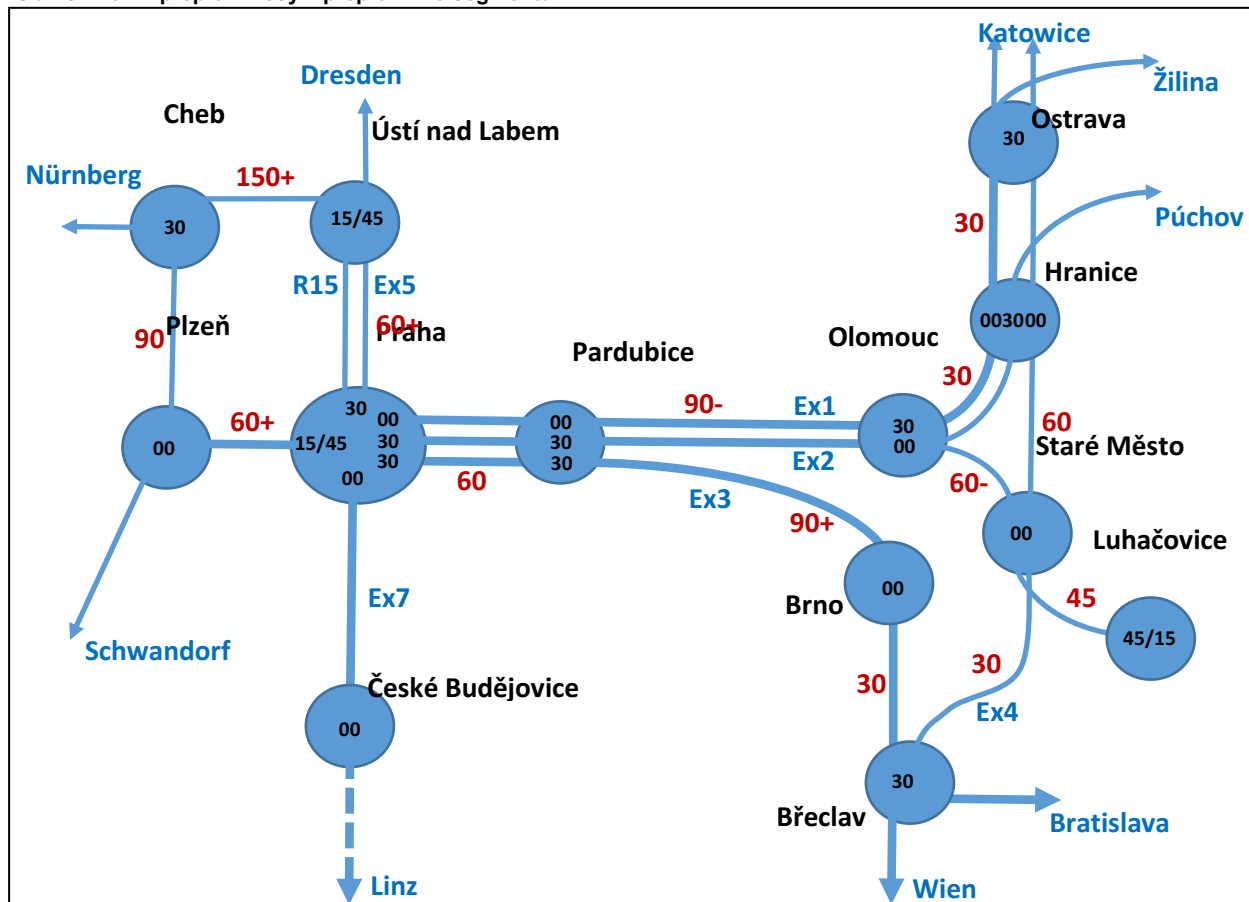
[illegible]

Katowice
Žilina
Dresden
Cheb
Ústí nad Labem
Ostrava
30
Nürnberg
150+
30
15/45
30
Púchov
R15
Ex5
Hranice
90
Plzeň
60+
Praha
Pardubice
Olomouc
003000
30
90-
Ex1
60
60+
00
30
15/45
00
30
30
00
00
30
30
30
00
Ex2
Staré Město
60
Ex3
60-
90+
00
Luhačovice
00
Brno
45
45/15
Ex7
Schwandorf
30
30
České Budějovice
00
Ex4
30
Břeclav
Bratislava
Linz
Wien